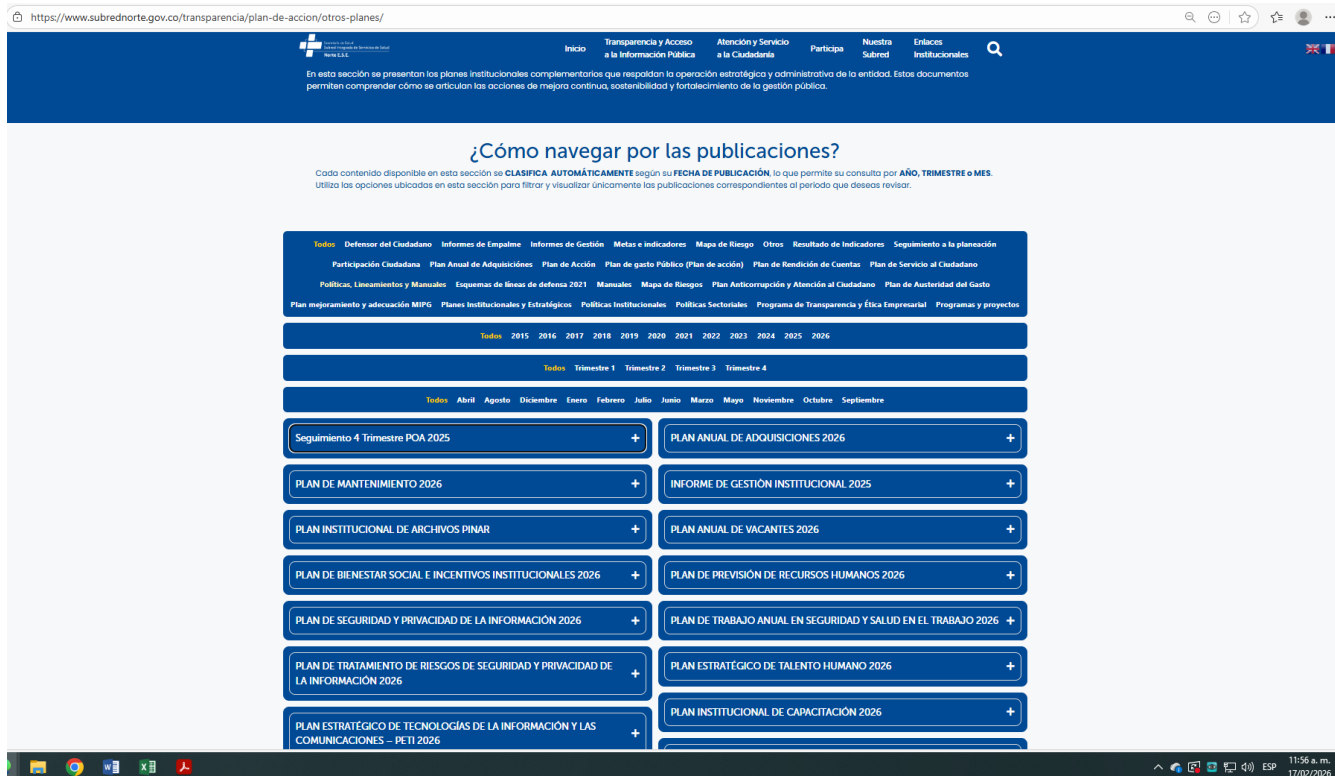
https://www.subrednorte.gov.co/transparencia/plan-de-accion/otros-planes/

Inicio Transparencia y Acceso a la Información Pública Atención y Servicio a la Ciudadanía Participa Nuestra Subred Enlaces Institucionales

En esta sección se presentan los planes institucionales complementarios que respaldan la operación estratégica y administrativa de la entidad. Estos documentos permiten comprender cómo se articulan las acciones de mejora continua, sostenibilidad y fortalecimiento de la gestión pública.

¿Cómo navegar por las publicaciones?

Cada contenido disponible en esta sección se CLASIFICA AUTOMÁTICAMENTE según su FECHA DE PUBLICACIÓN, lo que permite su consulta por AÑO, TRIMESTRE o MES. Utiliza las opciones ubicadas en esta sección para filtrar y visualizar únicamente las publicaciones correspondientes al periodo que deseas revisar.

Todos Defensor del Ciudadano Informes de Empalme Informes de Gestión Metas e indicadores Mapa de Riesgo Otros Resultado de Indicadores Seguimiento a la planeación Participación Ciudadana Plan Anual de Adquisiciónes Plan de Acción Plan de gasto Público (Plan de acción) Plan de Rendición de Cuentas Plan de Servicio al Ciudadano Políticas, Lineamientos y Manuales Esquemas de líneas de defensa 2021 Manuales Mapa de Riesgos Plan Anticorrupción y Atención al Ciudadano Plan de Austeridad del Gasto Plan mejoramiento y adecuación MIPG Planes Institucionales y Estratégicos Políticas Institucionales Políticas Sectoriales Programa de Transparencia y Ética Empresarial Programas y proyectos

Todos 2015 2016 2017 2018 2019 2020 2021 2022 2023 2024 2025 2026

Todos Trimestre 1 Trimestre 2 Trimestre 3 Trimestre 4

Todos Abril Agosto Diciembre Enero Febrero Julio Junio Marzo Mayo Noviembre Octubre Septiembre

Seguimiento 4 Trimestre POA 2025 +
PLAN DE MANTENIMIENTO 2026 +
PLAN INSTITUCIONAL DE ARCHIVOS PINAR +
PLAN DE BIENESTAR SOCIAL E INCENTIVOS INSTITUCIONALES 2026 +
PLAN DE SEGURIDAD Y PRIVACIDAD DE LA INFORMACIÓN 2026 +
PLAN DE TRATAMIENTO DE RIESGOS DE SEGURIDAD Y PRIVACIDAD DE LA INFORMACIÓN 2026 +
PLAN ESTRATÉGICO DE TECNOLOGÍAS DE LA INFORMACIÓN Y LAS COMUNICACIONES – PETI 2026 +

PLAN ANUAL DE ADQUISICIONES 2026 +
INFORME DE GESTIÓN INSTITUCIONAL 2025 +
PLAN ANUAL DE VACANTES 2026 +
PLAN DE PREVISIÓN DE RECURSOS HUMANOS 2026 +
PLAN DE TRABAJO ANUAL EN SEGURIDAD Y SALUD EN EL TRABAJO 2026 +
PLAN ESTRATÉGICO DE TALENTO HUMANO 2026 +
PLAN INSTITUCIONAL DE CAPACITACIÓN 2026 +

ESP 11:56 a. m. 17/02/2026